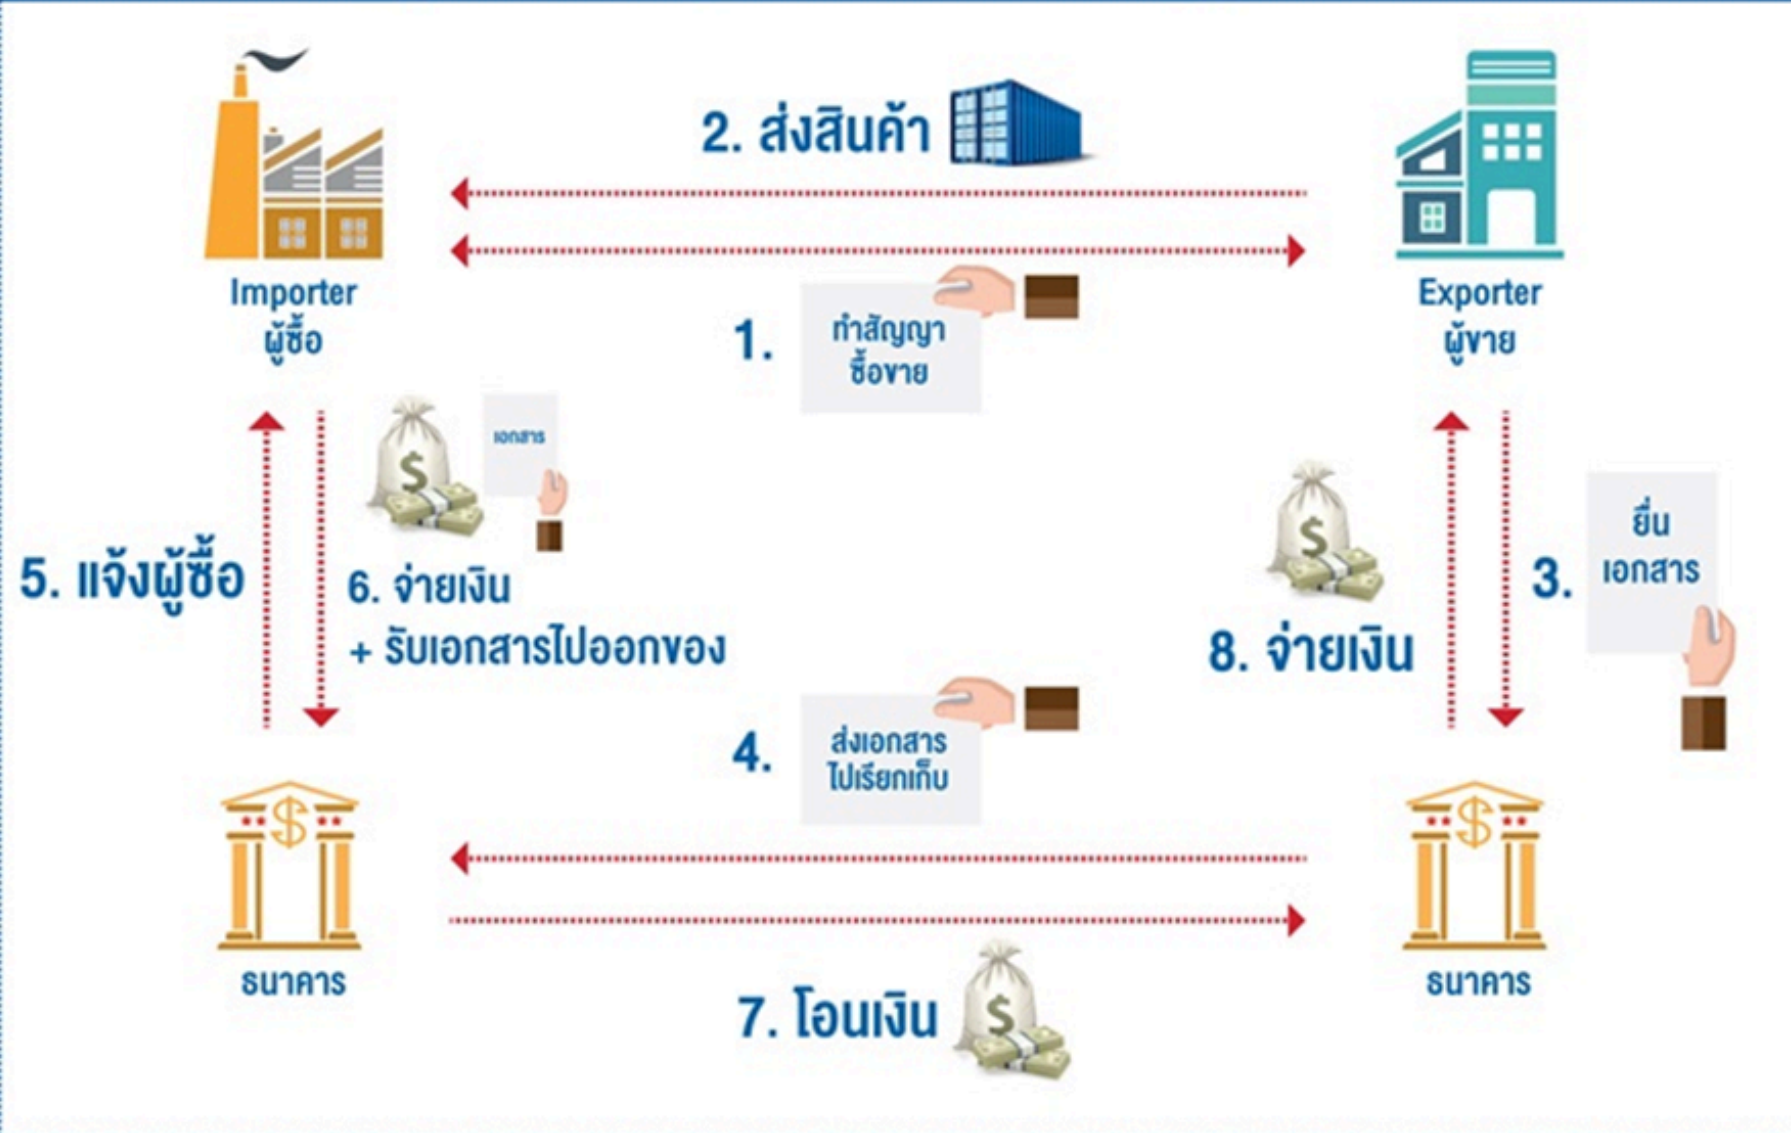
2. ส่งสินค้า

Importer
ผู้ซื้อ

1. ทำสัญญา ซื้อขาย

Exporter
ผู้ขาย

เอกสาร

5. แจ้งผู้ซื้อ

6. จ่ายเงิน
+ รับเอกสารไปออกของ

8. จ่ายเงิน

3. ยื่น เอกสาร

4. ส่งเอกสาร ไปเรียกเก็บ

$

ธนาคาร

$

ธนาคาร

7. โอนเงิน